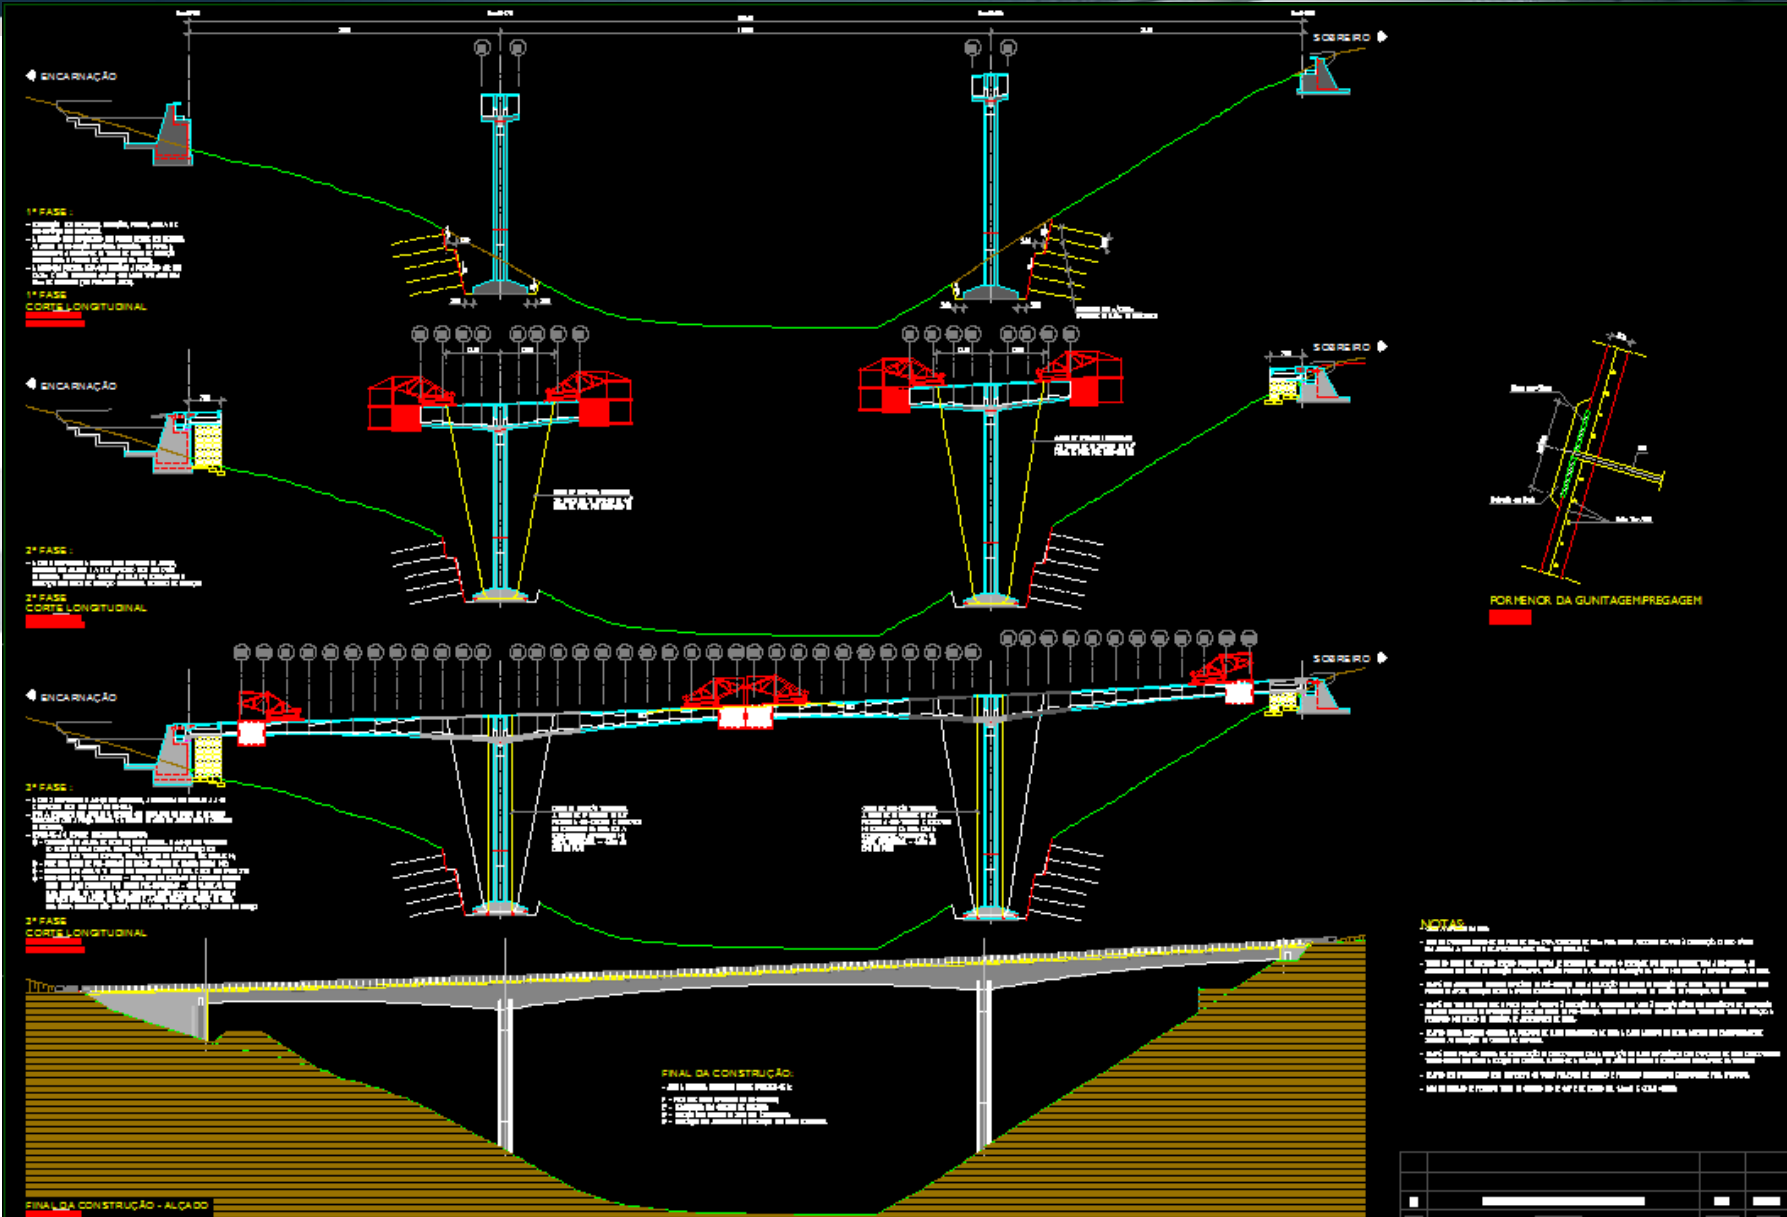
ENCARNAÇÃO

SOBREIRO

1ª FASE :

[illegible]

1ª FASE
CORTE LONGITUDINAL

ENCARNAÇÃO

SOBREIRO

2ª FASE :

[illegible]

2ª FASE
CORTE LONGITUDINAL

PORMENOR DA GUNITAGEMPREGAGEM

ENCARNAÇÃO

SOBREIRO

3ª FASE :

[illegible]

3ª FASE
CORTE LONGITUDINAL

NOTAS:

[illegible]

FINAL DA CONSTRUÇÃO:

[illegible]

FINAL DA CONSTRUÇÃO - ALÇADO